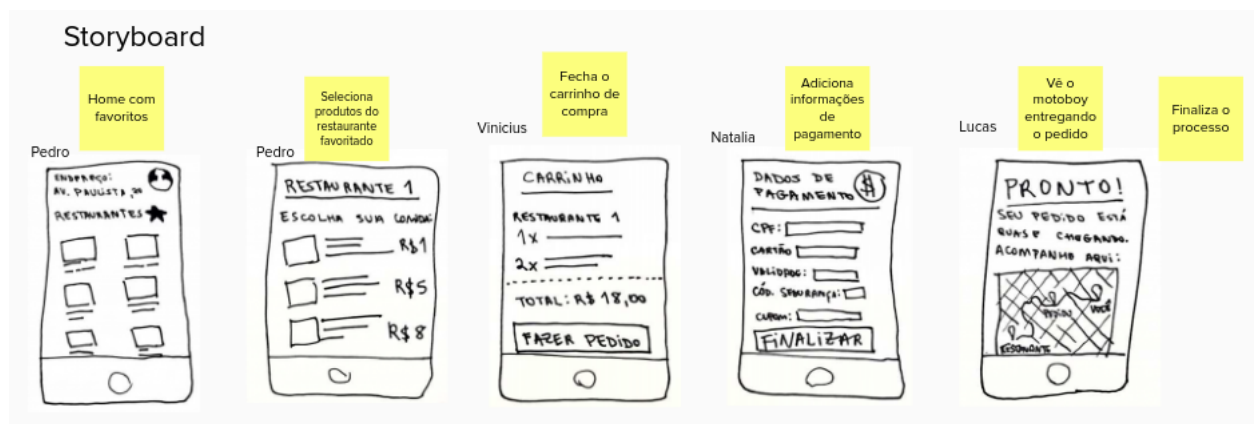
Storyboard

Home com favoritos

Pedro

ENDEREÇO: AV. PAULISTA, 30

RESTAURANTES

Seleciona produtos do restaurante favoritado

Pedro

RESTAURANTE 1

ESCOLHA SUA COMIDA

R$1

R$5

R$8

Fecha o carrinho de compra

Vinicius

CARRINHO

RESTAURANTE 1

1x

2x

TOTAL: R$ 18,00

FAZER PEDIDO

Adiciona informações de pagamento

Natalia

DADOS DE PAGAMENTO

CPF:

CARTÃO

VALIDADE:

CÓD. SEGURANÇA:

CUPOM:

FINALIZAR

Vê o motoboy entregando o pedido

Lucas

PRONTO!

SEU PEDIDO ESTÁ QUASE CHEGANDO.

ACOMPANHE AQUI:

PEDIDO

VOCÊ

RESTAURANTE

Finaliza o processo